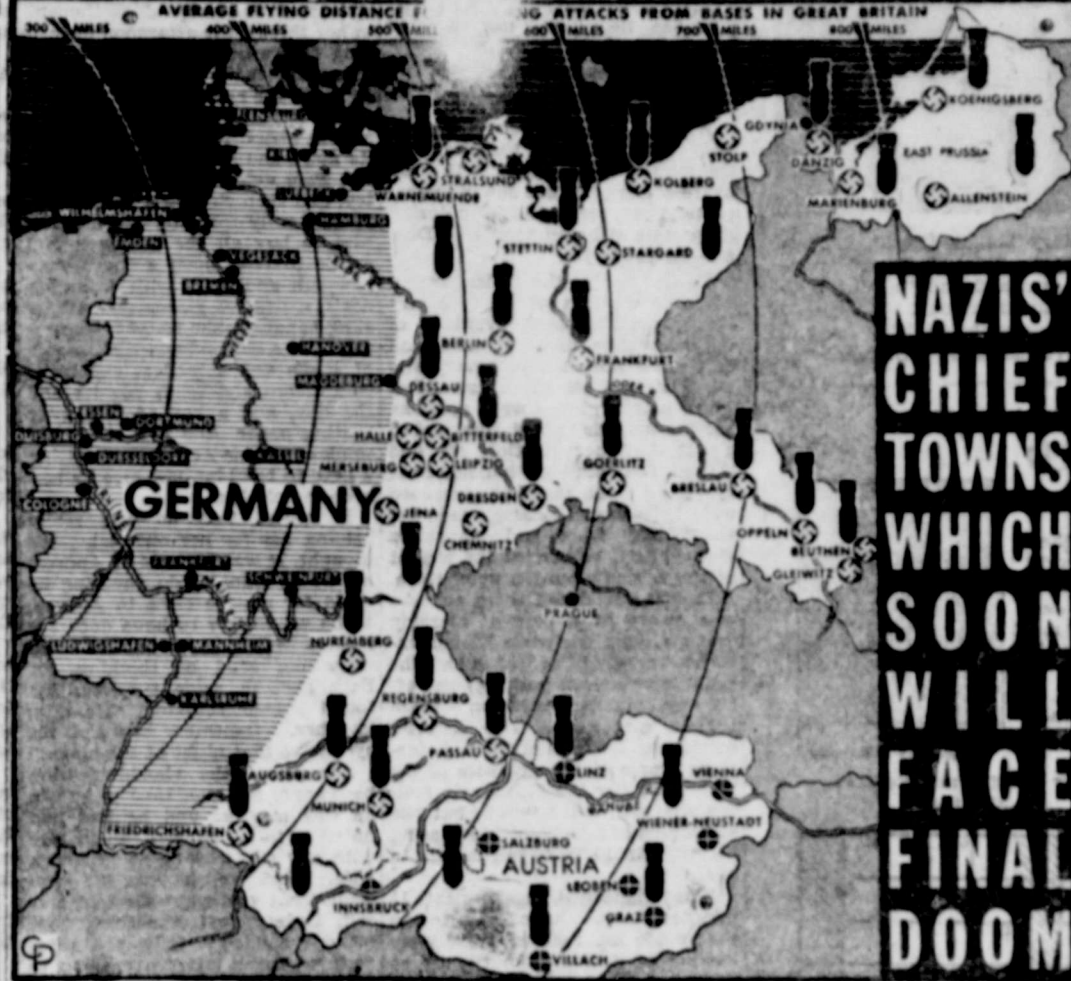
AVERAGE FLYING DISTANCE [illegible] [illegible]G ATTACKS FROM BASES IN GREAT BRITAIN

300 MILES 400 MILES 500 MILES 600 MILES 700 MILES 800 MILES

NAZIS' CHIEF TOWNS WHICH SOON WILL FACE FINAL DOOM

KOENIGSBERG
GDYNIA
DANZIG
EAST PRUSSIA
MARIENBURG
ALLENSTEIN
STOLP
KOLBERG
STRALSUND
WARNEMUENDE
STETTIN
STARGARD
BERLIN
FRANKFURT
ODER
DESSAU
BITTERFELD
HALLE
MERSEBURG
LEIPZIG
GOERLITZ
BRESLAU
DRESDEN
JENA
CHEMNITZ
OPPELN
BEUTHEN
GLEIWITZ
PRAGUE
NUREMBERG
REGENSBURG
PASSAU
LINZ
VIENNA
DANUBE
WIENER-NEUSTADT
AUGSBURG
MUNICH
FRIEDRICHSHAFEN
SALZBURG
AUSTRIA
LEOBEN
GRAZ
INNSBRUCK
VILLACH
GERMANY
WILHELMSHAFEN
EMDEN
VEGESACK
BREMEN
HAMBURG
LUBECK
KIEL
FLENSBURG
HANOVER
MAGDEBURG
ESSEN
DORTMUND
DUISBURG
DUESSELDORF
KASSEL
COLOGNE
RHINE
FRANKFURT
SCHWEINFURT
LUDWIGSHAFEN
MANNHEIM
KARLSRUHE

CP